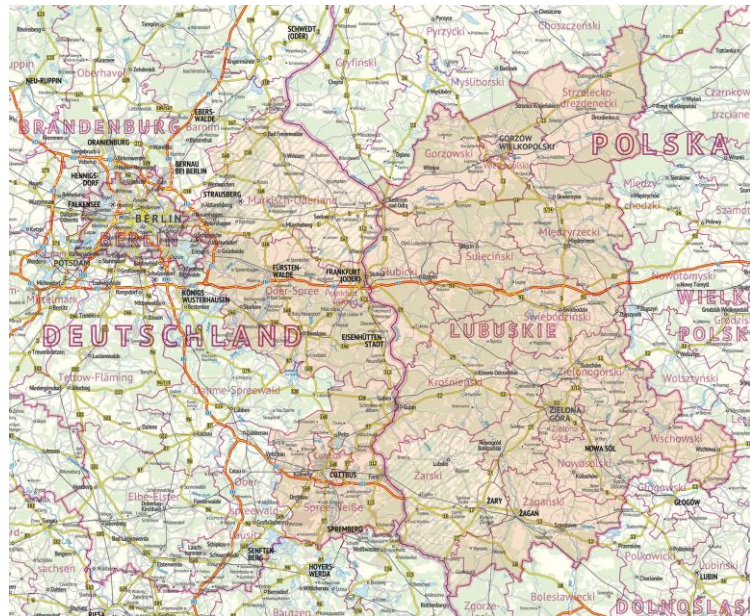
SCHWEDT (ODER)
Pyrzycki
Choszczeński
Gryfiński
Myśliborski
Oberhavel
NEU-RUPPIN
Strzelecko-drezdenecki
BRANDENBURG
EBERSWALDE
Barnim
POLSKA
GORZÓW WIELKOPOLSKI
Gorzowski
ORANIENBURG
BERNAU BEI BERLIN
HENNIGSDORF
STRAUSBERG
Międzychodzki
FALKENSEE
BERLIN
BERLIN
Märkisch-Oderland
Międzyrzecki
Sulęciński
POTSDAM
FÜRSTENWALDE
FRANKFURT (ODER)
Słubicki
Nowotomyski
KÖNIGS WUSTERHAUSEN
Oder-Spree
WIELK
Havelland
Potsdam-Mittelmark
DEUTSCHLAND
EISENHÜTTENSTADT
LUBUSKIE
Świebodziński
POLSK
Teltow-Fläming
Dahme-Spreewald
Krośnieński
Zielonogórski
Wolsztyński
ZIELONA GÓRA
Wschowski
NOWA SÓL
COTTBUS
Nowosolski
Elbe-Elster
Spree-Neiße
Żarski
ŻARY
Żagański
ŻAGAŃ
Głogowski
GŁOGÓW
Oberspreewald-Lausitz
SPREMBERG
SENFTENBERG
HOYERSWERDA
Polkowicki
LUBIN
Lubiński
Bolesławiecki
DOLNOŚLAS